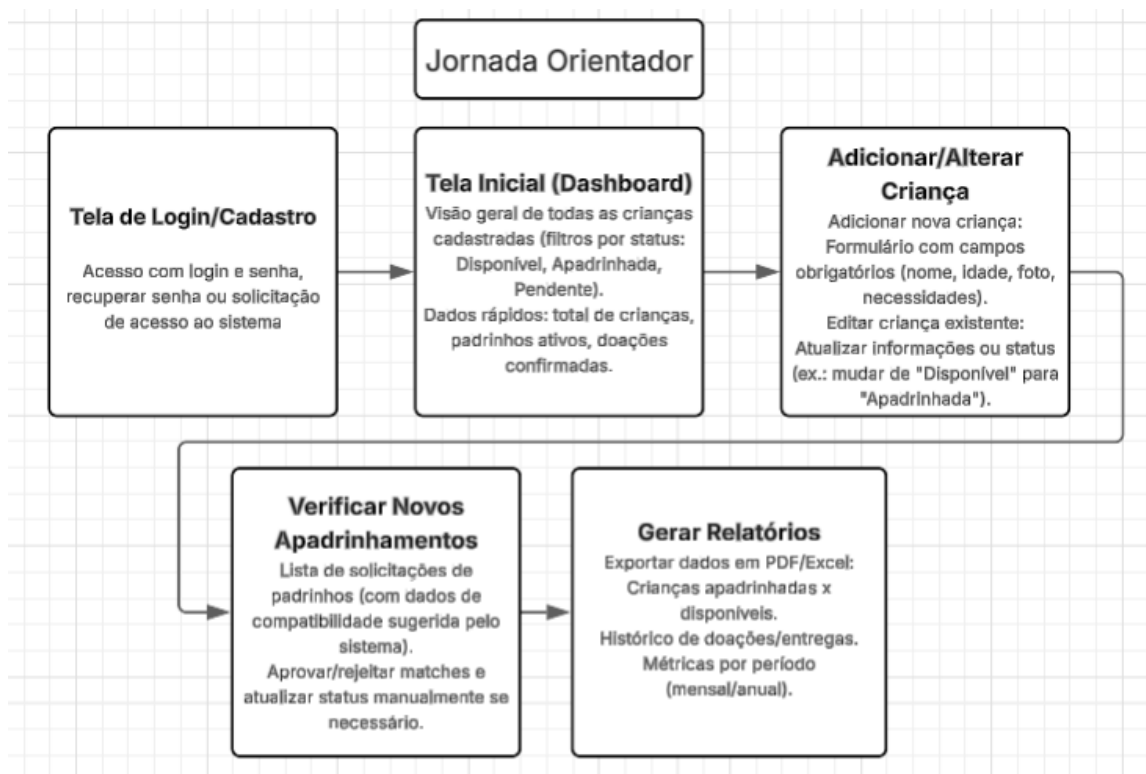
Jornada Orientador

Tela de Login/Cadastro

Acesso com login e senha, recuperar senha ou solicitação de acesso ao sistema

Tela Inicial (Dashboard)

Visão geral de todas as crianças cadastradas (filtros por status: Disponível, Apadrinhada, Pendente).
Dados rápidos: total de crianças, padrinhos ativos, doações confirmadas.

Adicionar/Alterar Criança

Adicionar nova criança: Formulário com campos obrigatórios (nome, idade, foto, necessidades).
Editar criança existente: Atualizar informações ou status (ex.: mudar de "Disponível" para "Apadrinhada").

Verificar Novos Apadrinhamentos

Lista de solicitações de padrinhos (com dados de compatibilidade sugerida pelo sistema).
Aprovar/rejeitar matches e atualizar status manualmente se necessário.

Gerar Relatórios

Exportar dados em PDF/Excel: Crianças apadrinhadas x disponíveis.
Histórico de doações/entregas.
Métricas por período (mensal/anual).